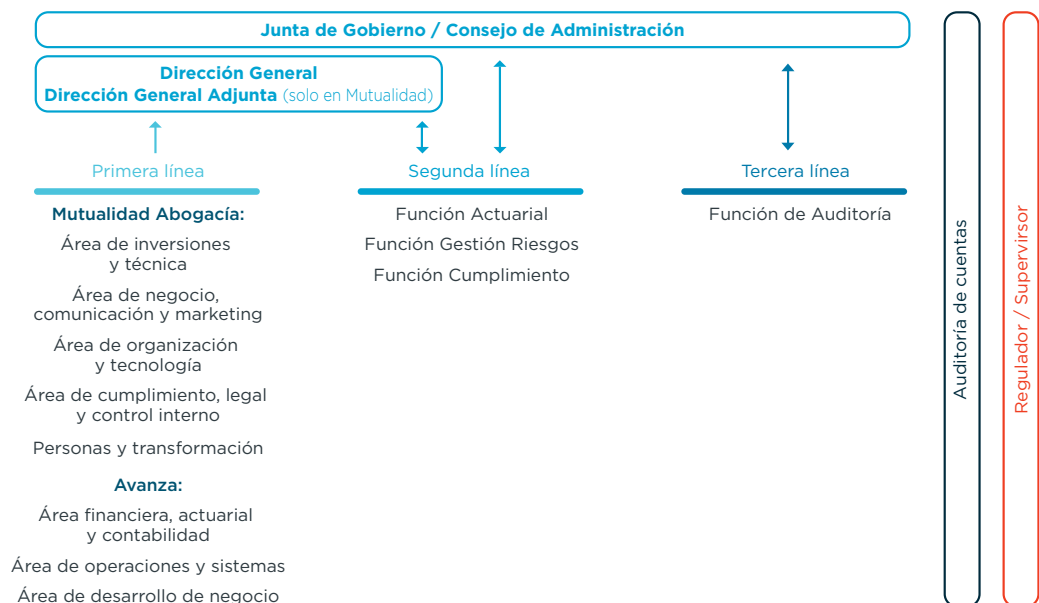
Junta de Gobierno / Consejo de Administración

Dirección General
Dirección General Adjunta (solo en Mutualidad)

Primera línea

Mutualidad Abogacía:

Área de inversiones y técnica

Área de negocio, comunicación y marketing

Área de organización y tecnología

Área de cumplimiento, legal y control interno

Personas y transformación

Avanza:

Área financiera, actuarial y contabilidad

Área de operaciones y sistemas

Área de desarrollo de negocio

Segunda línea

Función Actuarial

Función Gestión Riesgos

Función Cumplimiento

Tercera línea

Función de Auditoría

Auditoría de cuentas

Regulador / Supervirsor